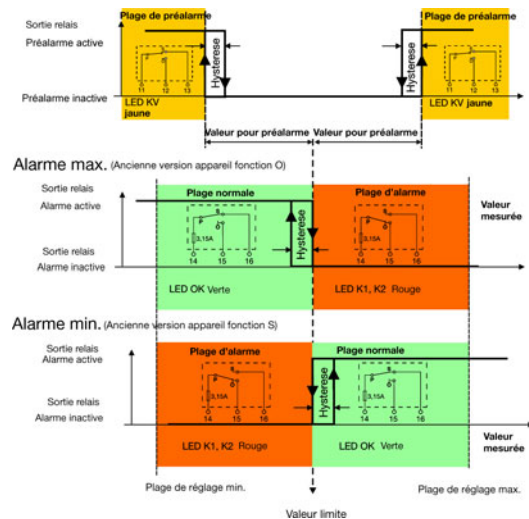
Sortie relais
Préalarme active
Préalarme inactive

Plage de préalarme
11 12 13
LED KV jaune
Hysterese

Plage de préalarme
11 12 13
LED KV jaune
Hysterese

Valeur pour préalarme
Valeur pour préalarme

Alarme max. (Ancienne version appareil fonction O)

Sortie relais
Alarme active
Sortie relais
Alarme inactive

Plage normale
3,15A
14 15 16
LED OK Verte
Hysterese

Plage d'alarme
3,15A
14 15 16
LED K1, K2 Rouge

Valeur mesurée

Alarme min. (Ancienne version appareil fonction S)

Sortie relais
Alarme active
Sortie relais
Alarme inactive

Plage d'alarme
3,15A
14 15 16
LED K1, K2 Rouge
Hysterese

Plage normale
3,15A
14 15 16
LED OK Verte

Valeur mesurée

Plage de réglage min.
Plage de réglage max.

Valeur limite